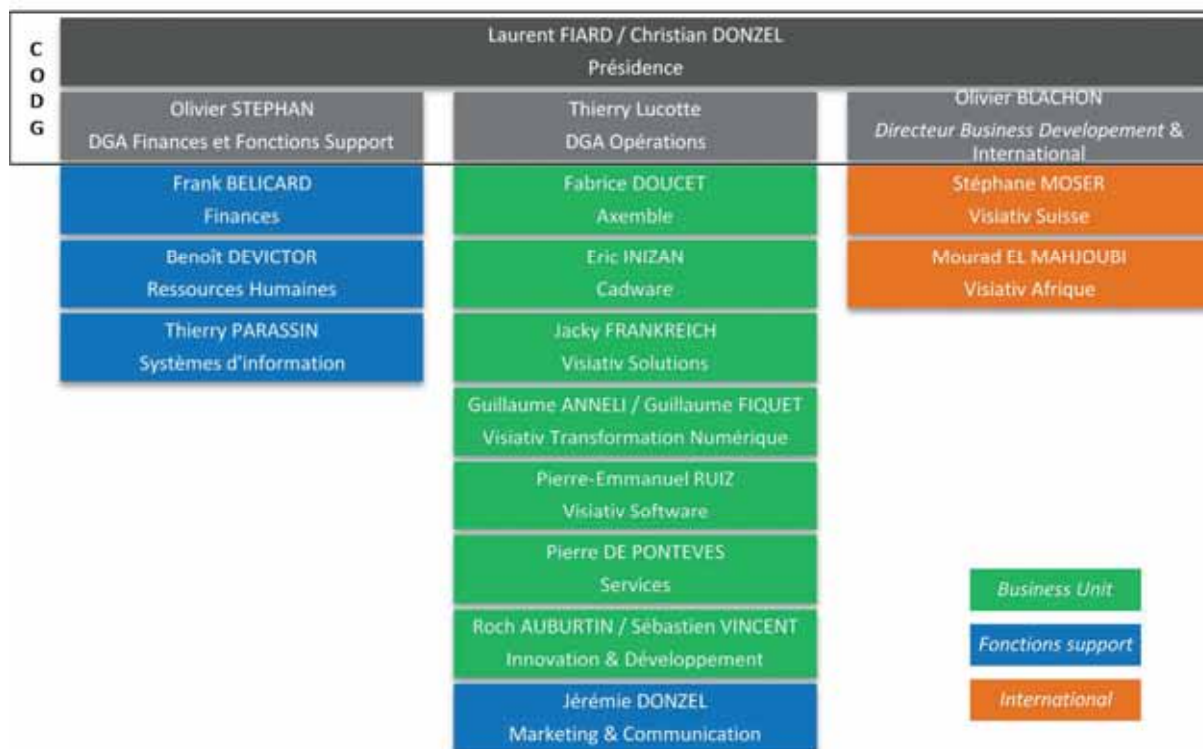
C
O
D
G

Laurent FIARD / Christian DONZEL
Présidence

Olivier STEPHAN
DGA Finances et Fonctions Support

Thierry Lucotte
DGA Opérations

Olivier BLACHON
Directeur Business Developement & International

Frank BELICARD
Finances

Benoît DEVICTOR
Ressources Humaines

Thierry PARASSIN
Systèmes d'information

Fabrice DOUCET
Axemble

Eric INIZAN
Cadware

Jacky FRANKREICH
Visiativ Solutions

Guillaume ANNELI / Guillaume FIQUET
Visiativ Transformation Numérique

Pierre-Emmanuel RUIZ
Visiativ Software

Pierre DE PONTEVES
Services

Roch AUBURTIN / Sébastien VINCENT
Innovation & Développement

Jérémie DONZEL
Marketing & Communication

Stéphane MOSER
Visiativ Suisse

Mourad EL MAHJOUBI
Visiativ Afrique

Business Unit

Fonctions support

International